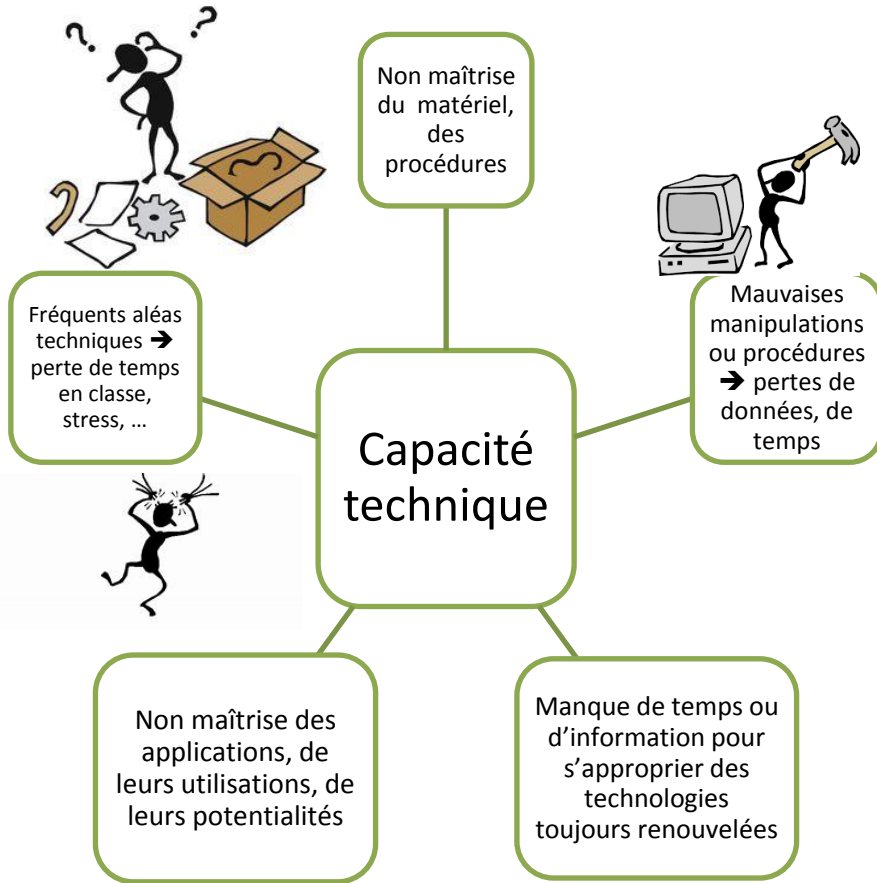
Non maîtrise du matériel, des procédures

Fréquents aléas techniques ➔ perte de temps en classe, stress, …

Capacité technique

Mauvaises manipulations ou procédures ➔ pertes de données, de temps

Non maîtrise des applications, de leurs utilisations, de leurs potentialités

Manque de temps ou d’information pour s’approprier des technologies toujours renouvelées